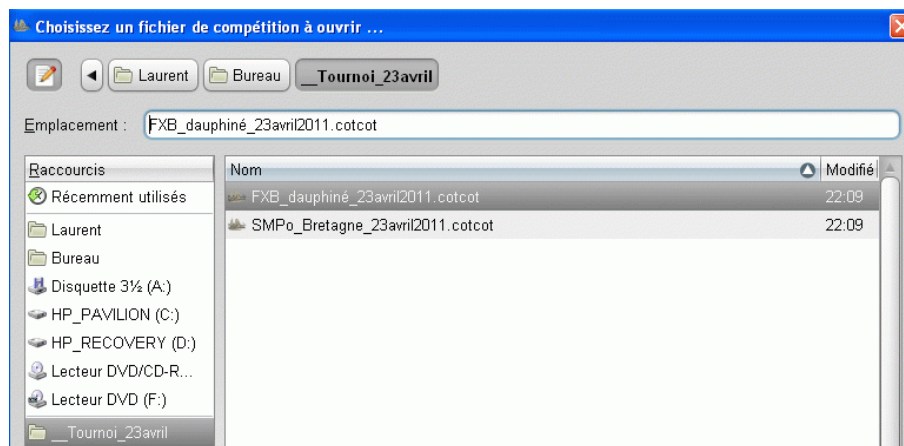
Choisissez un fichier de compétition à ouvrir ...

Laurent
Bureau
__Tournoi_23avril

Emplacement : FXB_dauphiné_23avril2011.cotcot

| Raccourcis |
|---|
| Récemment utilisés |
| Laurent |
| Bureau |
| Disquette 3½ (A:) |
| HP_PAVILION (C:) |
| HP_RECOVERY (D:) |
| Lecteur DVD/CD-R... |
| Lecteur DVD (F:) |
| __Tournoi_23avril |

| Nom | Modifié |
|---|---|
| FXB_dauphiné_23avril2011.cotcot | 22:09 |
| SMPo_Bretagne_23avril2011.cotcot | 22:09 |